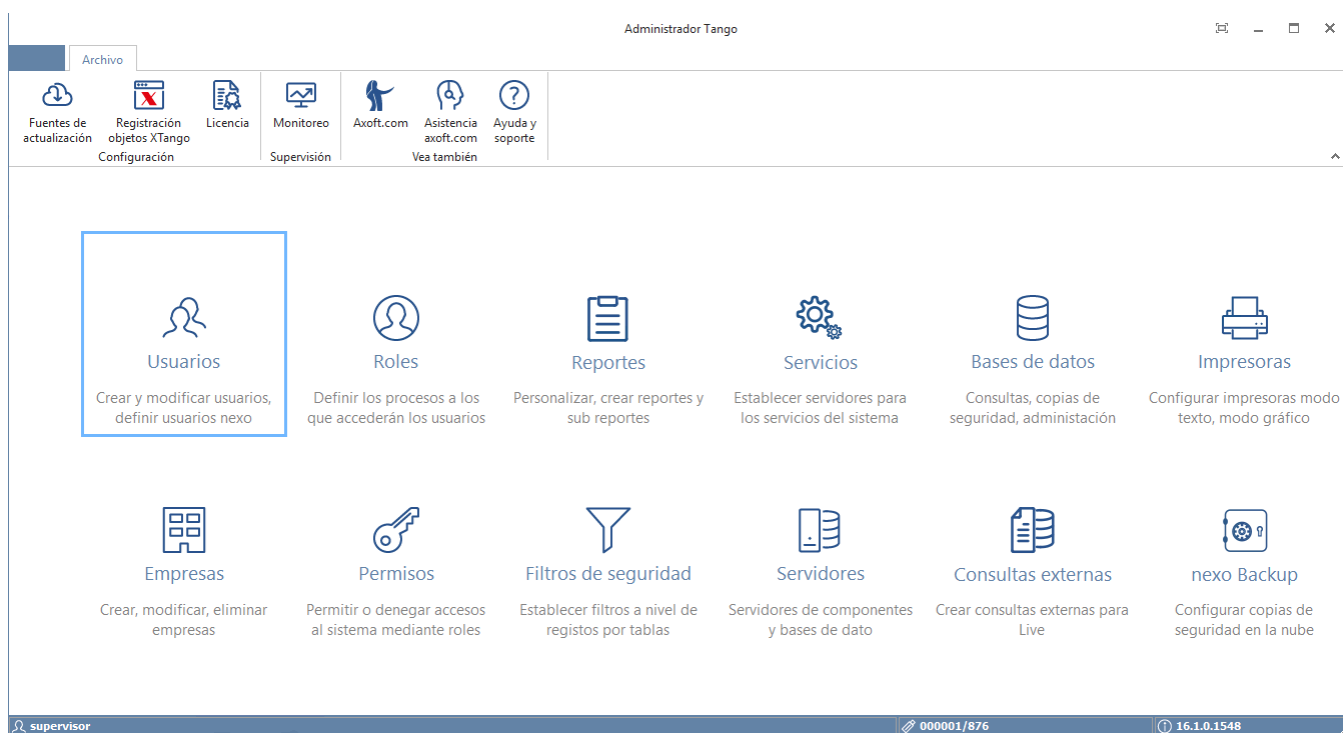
Administrador Tango

Archivo

Fuentes de actualización

Registración objetos XTango

Licencia

Configuración

Monitoreo

Supervisión

Axoft.com

Asistencia axoft.com

Ayuda y soporte

Vea también

Usuarios
Crear y modificar usuarios, definir usuarios nexo

Roles
Definir los procesos a los que accederán los usuarios

Reportes
Personalizar, crear reportes y sub reportes

Servicios
Establecer servidores para los servicios del sistema

Bases de datos
Consultas, copias de seguridad, administación

Impresoras
Configurar impresoras modo texto, modo gráfico

Empresas
Crear, modificar, eliminar empresas

Permisos
Permitir o denegar accesos al sistema mediante roles

Filtros de seguridad
Establecer filtros a nivel de registos por tablas

Servidores
Servidores de componentes y bases de dato

Consultas externas
Crear consultas externas para Live

nexo Backup
Configurar copias de seguridad en la nube

supervisor

000001/876

16.1.0.1548